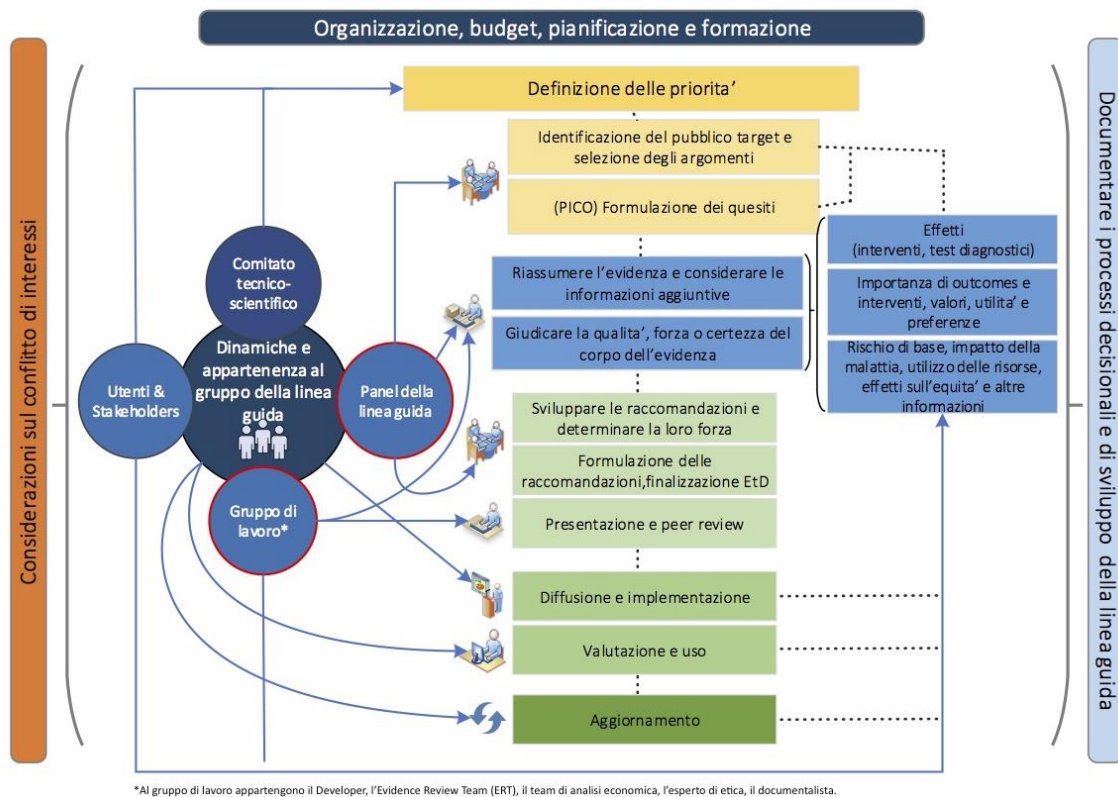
Organizzazione, budget, pianificazione e formazione

Considerazioni sul conflitto di interessi

Definizione delle priorita'

Identificazione del pubblico target e selezione degli argomenti

(PICO) Formulazione dei quesiti

Comitato tecnico-scientifico

Dinamiche e appartenenza al gruppo della linea guida

Utenti & Stakeholders

Panel della linea guida

Gruppo di lavoro*

Riassumere l'evidenza e considerare le informazioni aggiuntive

Giudicare la qualita', forza o certezza del corpo dell'evidenza

Effetti (interventi, test diagnostici)

Importanza di outcomes e interventi, valori, utilita' e preferenze

Rischio di base, impatto della malattia, utilizzo delle risorse, effetti sull'equita' e altre informazioni

Sviluppare le raccomandazioni e determinare la loro forza

Formulazione delle raccomandazioni,finalizzazione EtD

Presentazione e peer review

Diffusione e implementazione

Valutazione e uso

Aggiornamento

Documentare i processi decisionali e di sviluppo della linea guida

*Al gruppo di lavoro appartengono il Developer, l'Evidence Review Team (ERT), il team di analisi economica, l'esperto di etica, il documentalista.